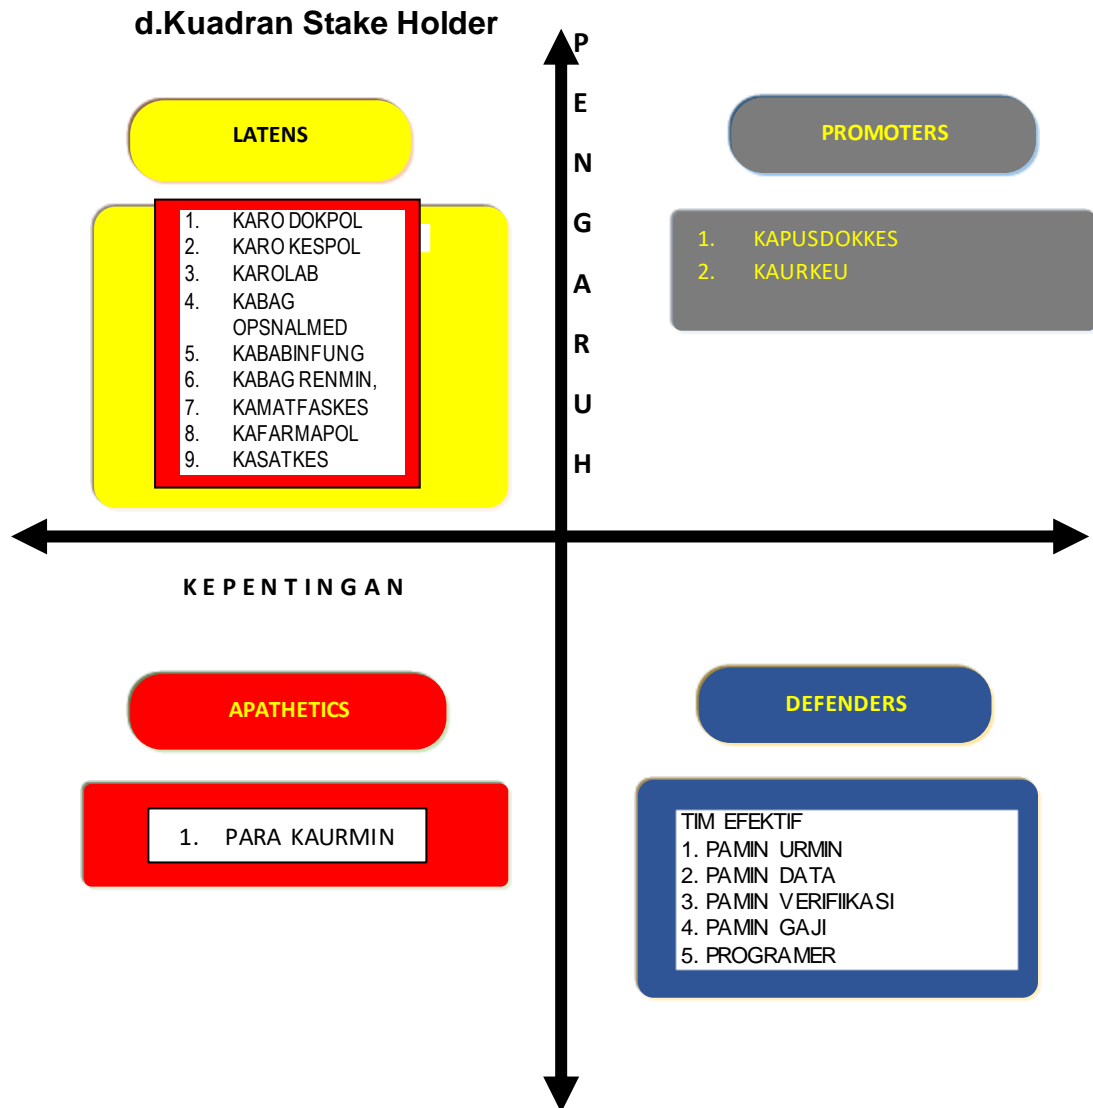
d.Kuadran Stake Holder

P E N G A R U H

LATENS

1. KARO DOKPOL
2. KARO KESPOL
3. KAROLAB
4. KABAG OPSNALMED
5. KABABINFUNG
6. KABAG RENMIN,
7. KAMATFASKES
8. KAFARMAPOL
9. KASATKES

PROMOTERS

1. KAPUSDOKKES
2. KAURKEU

K E P E N T I N G A N

APATHETICS

1. PARA KAURMIN

DEFENDERS

TIM EFEKTIF
1. PAMIN URMIN
2. PAMIN DATA
3. PAMIN VERIFIIKASI
4. PAMIN GAJI
5. PROGRAMER